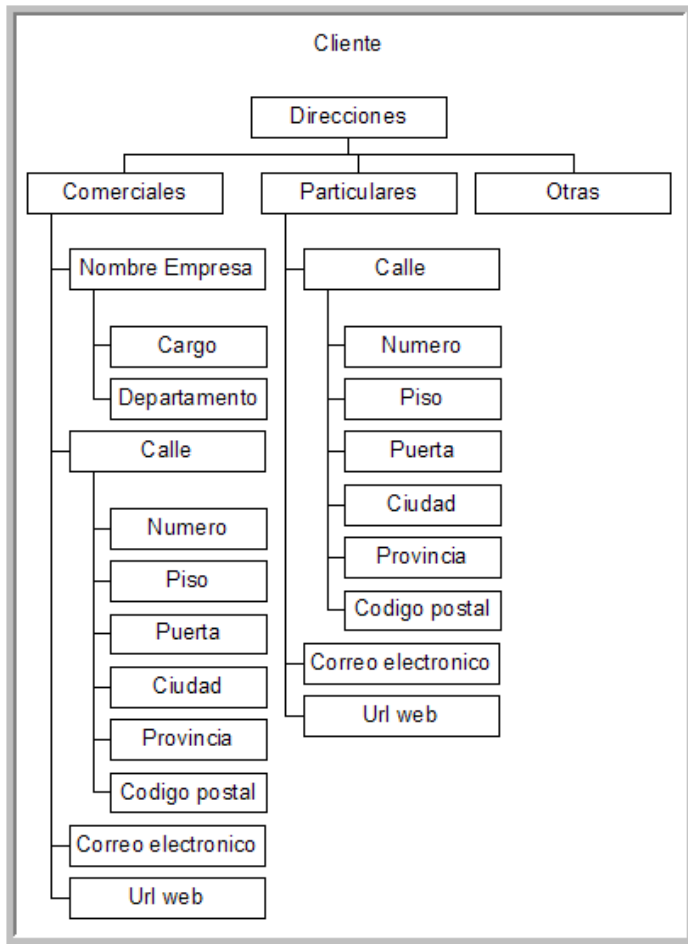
Cliente

Direcciones

Comerciales

Particulares

Otras

Nombre Empresa

Cargo

Departamento

Calle

Numero

Piso

Puerta

Ciudad

Provincia

Codigo postal

Correo electronico

Url web

Calle

Numero

Piso

Puerta

Ciudad

Provincia

Codigo postal

Correo electronico

Url web